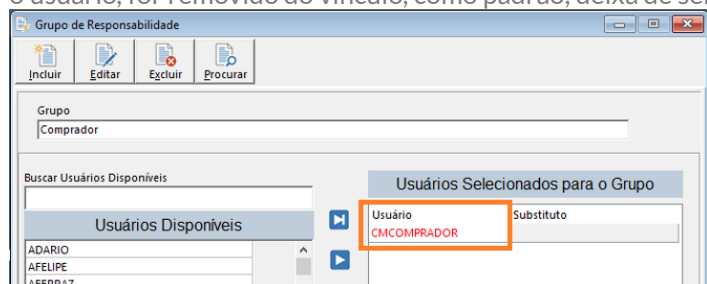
Grupo de Responsabilidade

Incluir
Editar
Excluir
Procurar

Grupo
Comprador

Buscar Usuários Disponíveis

Usuários Disponíveis

ADARIO
AFELIPE
AFERRAZ

Usuários Selecionados para o Grupo

| Usuário | Substituto |
|---|---|
| CMCOMPRADOR | |